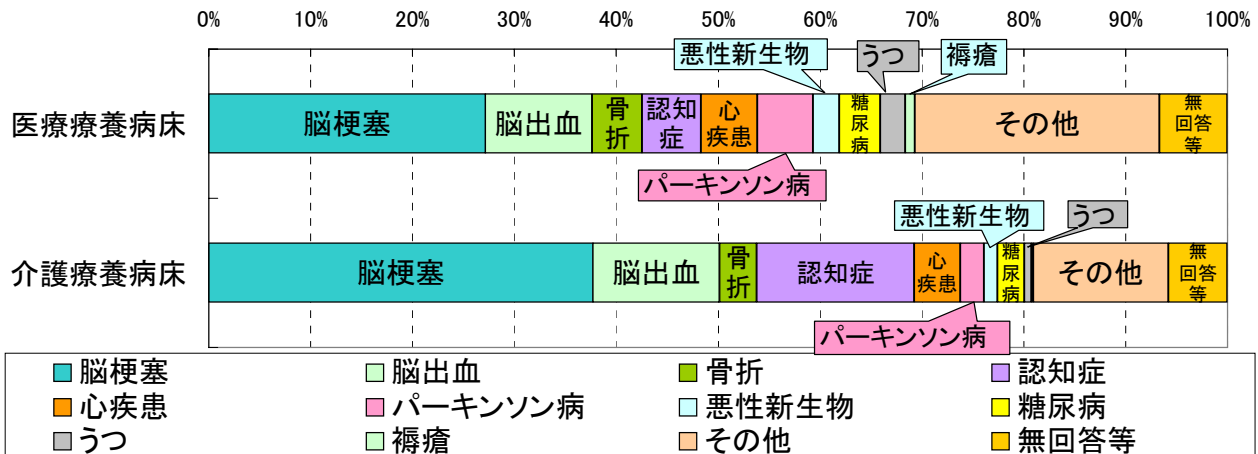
0% 10% 20% 30% 40% 50% 60% 70% 80% 90% 100%

医療療養病床

脳梗塞 脳出血 骨折 認知症 心疾患 悪性新生物 糖尿病 うつ 褥瘡 その他 無回答等

パーキンソン病

介護療養病床

脳梗塞 脳出血 骨折 認知症 心疾患 悪性新生物 糖尿病 うつ その他 無回答等

パーキンソン病

脳梗塞
脳出血
骨折
認知症
心疾患
パーキンソン病
悪性新生物
糖尿病
うつ
褥瘡
その他
無回答等